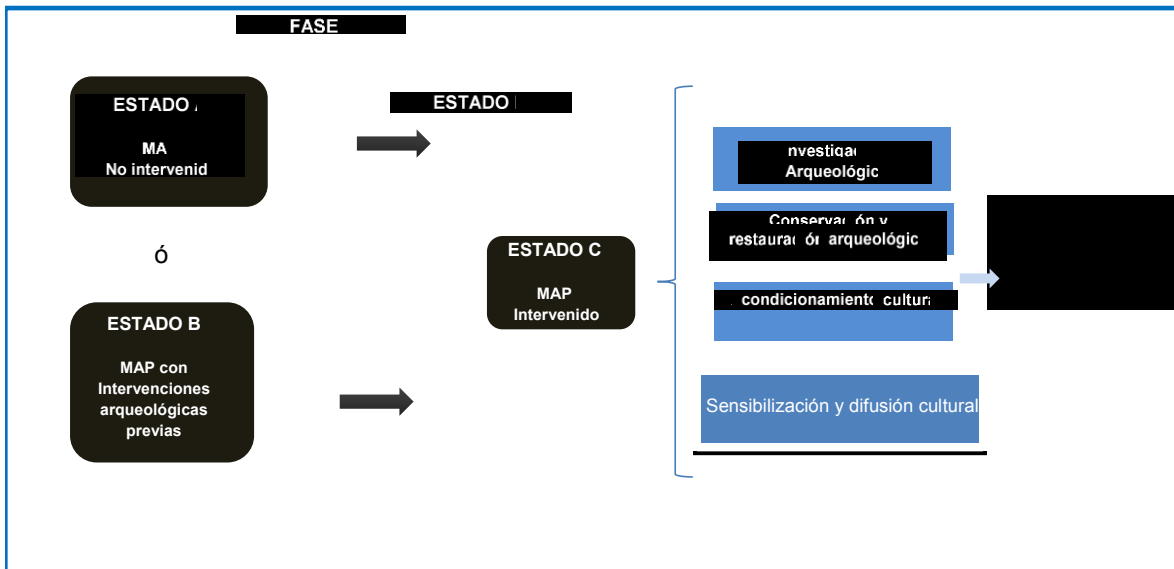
FASE

ESTADO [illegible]

MA
No intervenid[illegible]

ESTADO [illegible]

ó

ESTADO B

MAP con Intervenciones arqueológicas previas

ESTADO C

MAP
Intervenido

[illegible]nvestiga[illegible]
Arqueológic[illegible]

Conserva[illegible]ón y
restaura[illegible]ó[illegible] arqueológic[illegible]

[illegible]condicionamient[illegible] cultur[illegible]

Sensibilización y difusión cultural